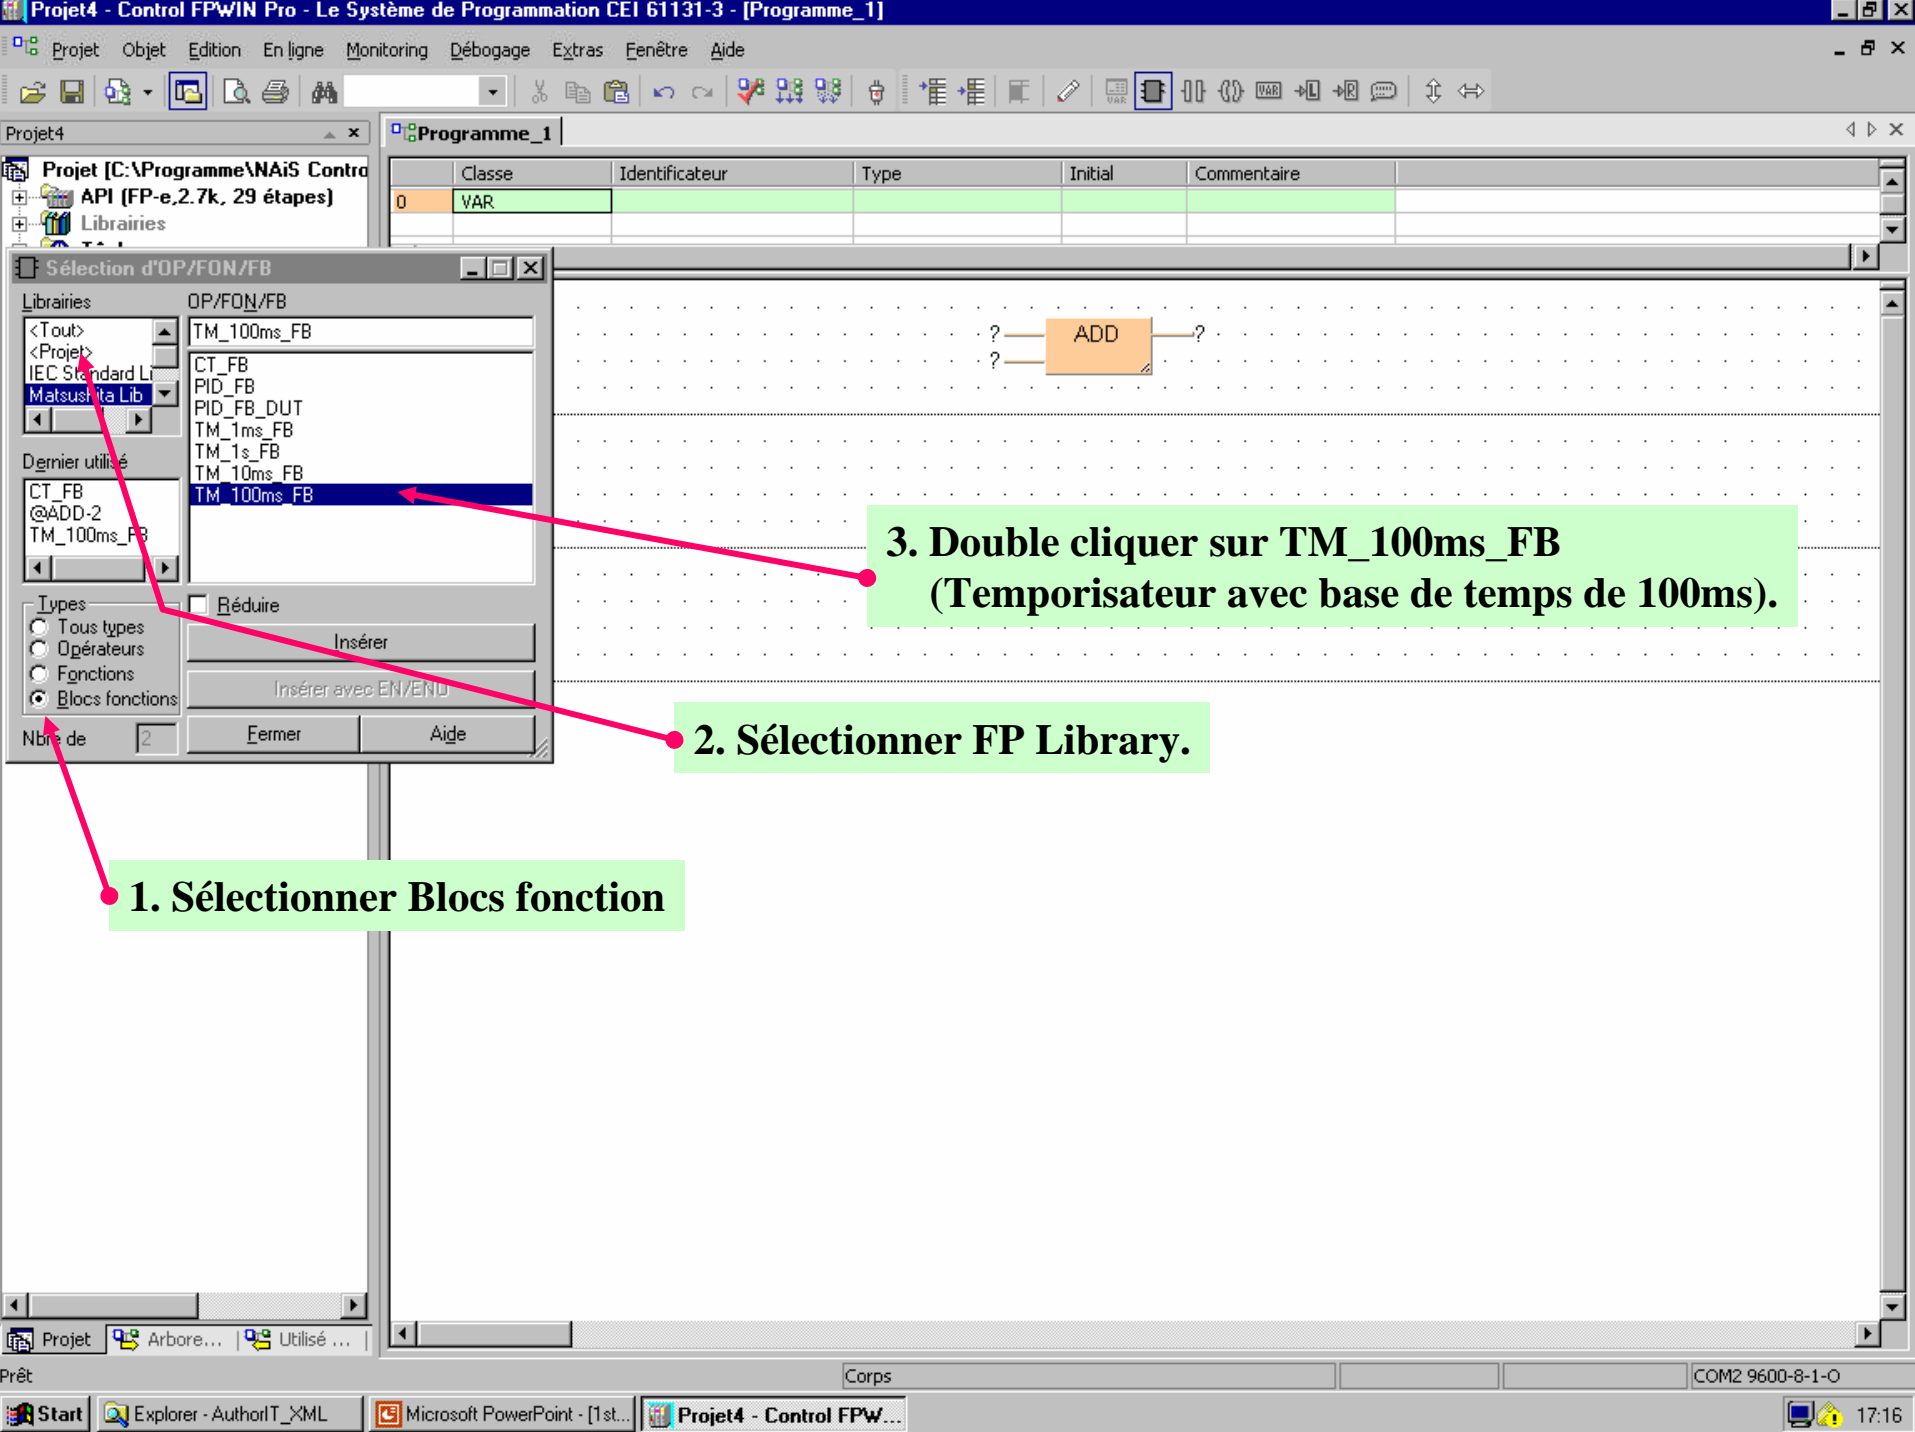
Projet4 - Control FPWIN Pro - Le Système de Programmation CEI 61131-3 - [Programme_1]

Projet Objet Edition En ligne Monitoring Débogage Extras Fenêtre Aide

Projet4

Projet [C:\Programme\NAiS Contro
API (FP-e,2.7k, 29 étapes)
Librairies

Programme_1

| | Classe | Identificateur | Type | Initial | Commentaire |
|---|---|---|---|---|---|
| 0 | VAR | | | | |

Sélection d'OP/FON/FB

Librairies
<Tout>
<Projet>
IEC Standard Li
Matsushita Lib

OP/FON/FB
TM_100ms_FB
CT_FB
PID_FB
PID_FB_DUT
TM_1ms_FB
TM_1s_FB
TM_10ms_FB
TM_100ms_FB

Dernier utilisé
CT_FB
@ADD-2
TM_100ms_FB

Types
Tous types
Opérateurs
Fonctions
Blocs fonctions

Réduire
Insérer
Insérer avec EN/ENO
Nbre de 2
Fermer
Aide

? ADD ?
?

3. Double cliquer sur TM_100ms_FB (Temporisateur avec base de temps de 100ms).

2. Sélectionner FP Library.

1. Sélectionner Blocs fonction

Projet Arbore... Utilisé ...

Prêt Corps COM2 9600-8-1-O

Start Explorer - AuthorIT_XML Microsoft PowerPoint - [1st... Projet4 - Control FPW... 17:16